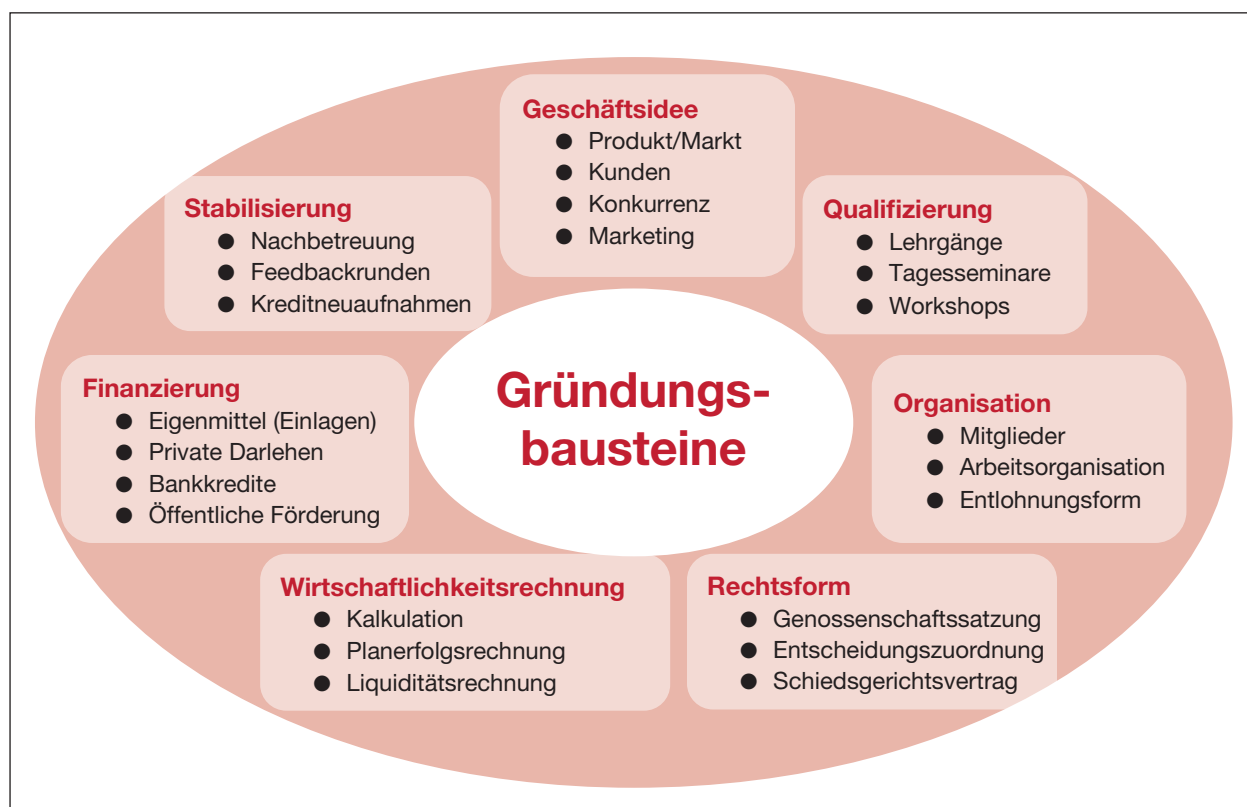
Geschäftsidee
- Produkt/Markt
- Kunden
- Konkurrenz
- Marketing

Stabilisierung
- Nachbetreuung
- Feedbackrunden
- Kreditneuaufnahmen

Qualifizierung
- Lehrgänge
- Tagesseminare
- Workshops

Gründungsbausteine

Finanzierung
- Eigenmittel (Einlagen)
- Private Darlehen
- Bankkredite
- Öffentliche Förderung

Organisation
- Mitglieder
- Arbeitsorganisation
- Entlohnungsform

Wirtschaftlichkeitsrechnung
- Kalkulation
- Planerfolgsrechnung
- Liquiditätsrechnung

Rechtsform
- Genossenschaftssatzung
- Entscheidungszuordnung
- Schiedsgerichtsvertrag